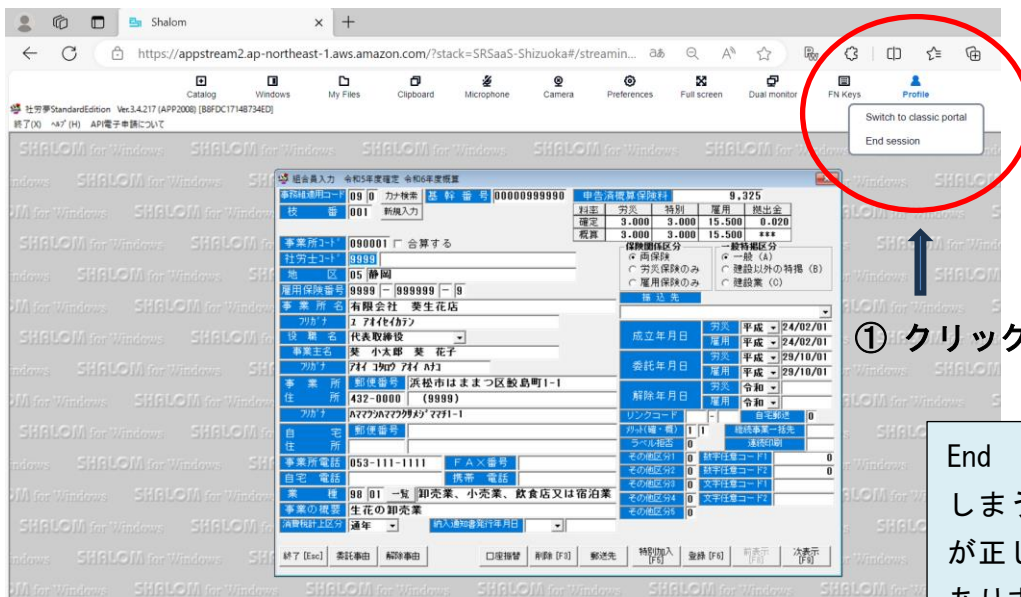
Shalom
https://appstream2.ap-northeast-1.aws.amazon.com/?stack=SRSaaS-Shizuoka#/streamin...

Catalog Windows My Files Clipboard Microphone Camera Preferences Full screen Dual monitor FN Keys Profile

社労夢StandardEdition Ver.3.4.217 (APP2008) [B8FDC17148734ED]
終了(X) ﾍﾙﾌﾟ(H) API電子申請について

Switch to classic portal
End session

組合員入力 令和5年度確定 令和6年度概算

| 事務組適用コード | 09 0 | カナ検索 | 基幹番号 | 00000999990 |
|---|---|---|---|---|
| 枝番 | 001 | 新規入力 | | |

申告済概算保険料 9,325

| 料率 | 労災 | 特別 | 雇用 | 拠出金 |
|---|---|---|---|---|
| 確定 | 3.000 | 3.000 | 15.500 | 0.020 |
| 概算 | 3.000 | 3.000 | 15.500 | *** |

事業所コード 090001 □ 合算する
社労士コード 9999
地区 05 静岡
雇用保険番号 9999 - 999999 - 9
事業所名 有限会社 葵生花店
ﾌﾘｶﾞﾅ ｱｵｲｾｲｶﾃﾝ
役職名 代表取締役
事業主名 葵 小太郎 葵 花子
ﾌﾘｶﾞﾅ ｱｵｲ ｺﾀﾛｳ ｱｵｲ ﾊﾅｺ
事業所住所 郵便番号 浜松市はままつ区鮫島町1-1
432-0000 (9999)
ﾌﾘｶﾞﾅ ﾊﾏﾏﾂｼﾊﾏﾏﾂｸｻﾒｼﾞﾏﾁｮｳ1-1
自宅住所 郵便番号
事業所電話 053-111-1111 FAX番号
自宅電話 携帯電話
業種 98 01 一覧 卸売業、小売業、飲食店又は宿泊業
事業の概要 生花の卸売業
消費税計上区分 通年 納入通知書発行年月日

保険関係区分
● 両保険
○ 労災保険のみ
○ 雇用保険のみ

一般特掲区分
● 一般 (A)
○ 建設以外の特掲 (B)
○ 建設業 (C)

振込先

成立年月日 労災 平成 24/02/01 雇用 平成 24/02/01
委託年月日 労災 平成 29/10/01 雇用 平成 29/10/01
解除年月日 労災 令和 雇用 令和

リンクコード 自宅郵送 0
ｶﾅｿｰﾄ(優・標) 1 1 継続事業一括先
ラベル摘要 0 連続印刷
その他区分1 0 数字任意コード1 0
その他区分2 0 数字任意コード2 0
その他区分3 0 文字任意コード1
その他区分4 0 文字任意コード2
その他区分5 0

終了 [Esc] 委託事由 解除事由 口座振替 削除 [F3] 郵送先 特別加入 [F5] 登録 [F6] 前表示 [F8] 次表示 [F9]

① クリック

End
しまう
が正し